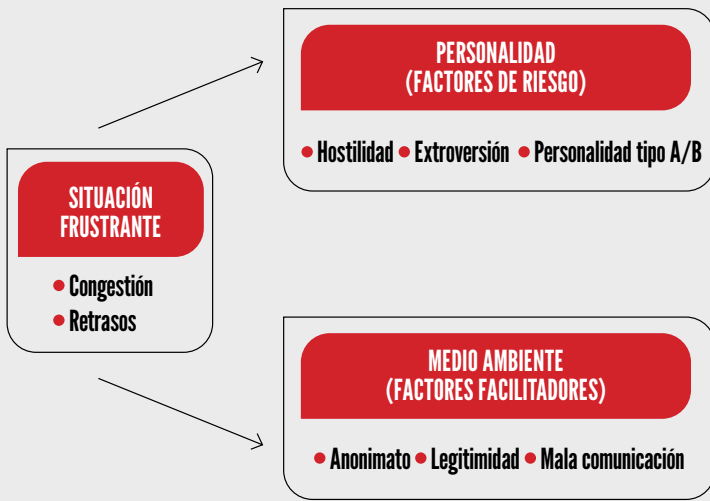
SITUACIÓN FRUSTRANTE

Congestión
Retrasos

PERSONALIDAD
(FACTORES DE RIESGO)

Hostilidad
Extroversión
Personalidad tipo A/B

MEDIO AMBIENTE
(FACTORES FACILITADORES)

Anonimato
Legitimidad
Mala comunicación